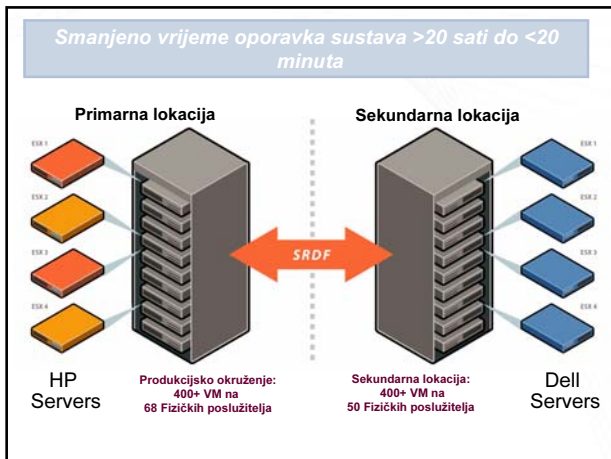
Smanjeno vrijeme oporavka sustava >20 sati do <20 minuta

Primarna lokacija

Sekundarna lokacija

ESX 1

ESX 2

ESX 3

ESX 4

SRDF

ESX 1

ESX 2

ESX 3

ESX 4

HP Servers

Produkcijsko okruženje: 400+ VM na 68 Fizičkih poslužitelja

Sekundarna lokacija: 400+ VM na 50 Fizičkih poslužitelja

Dell Servers